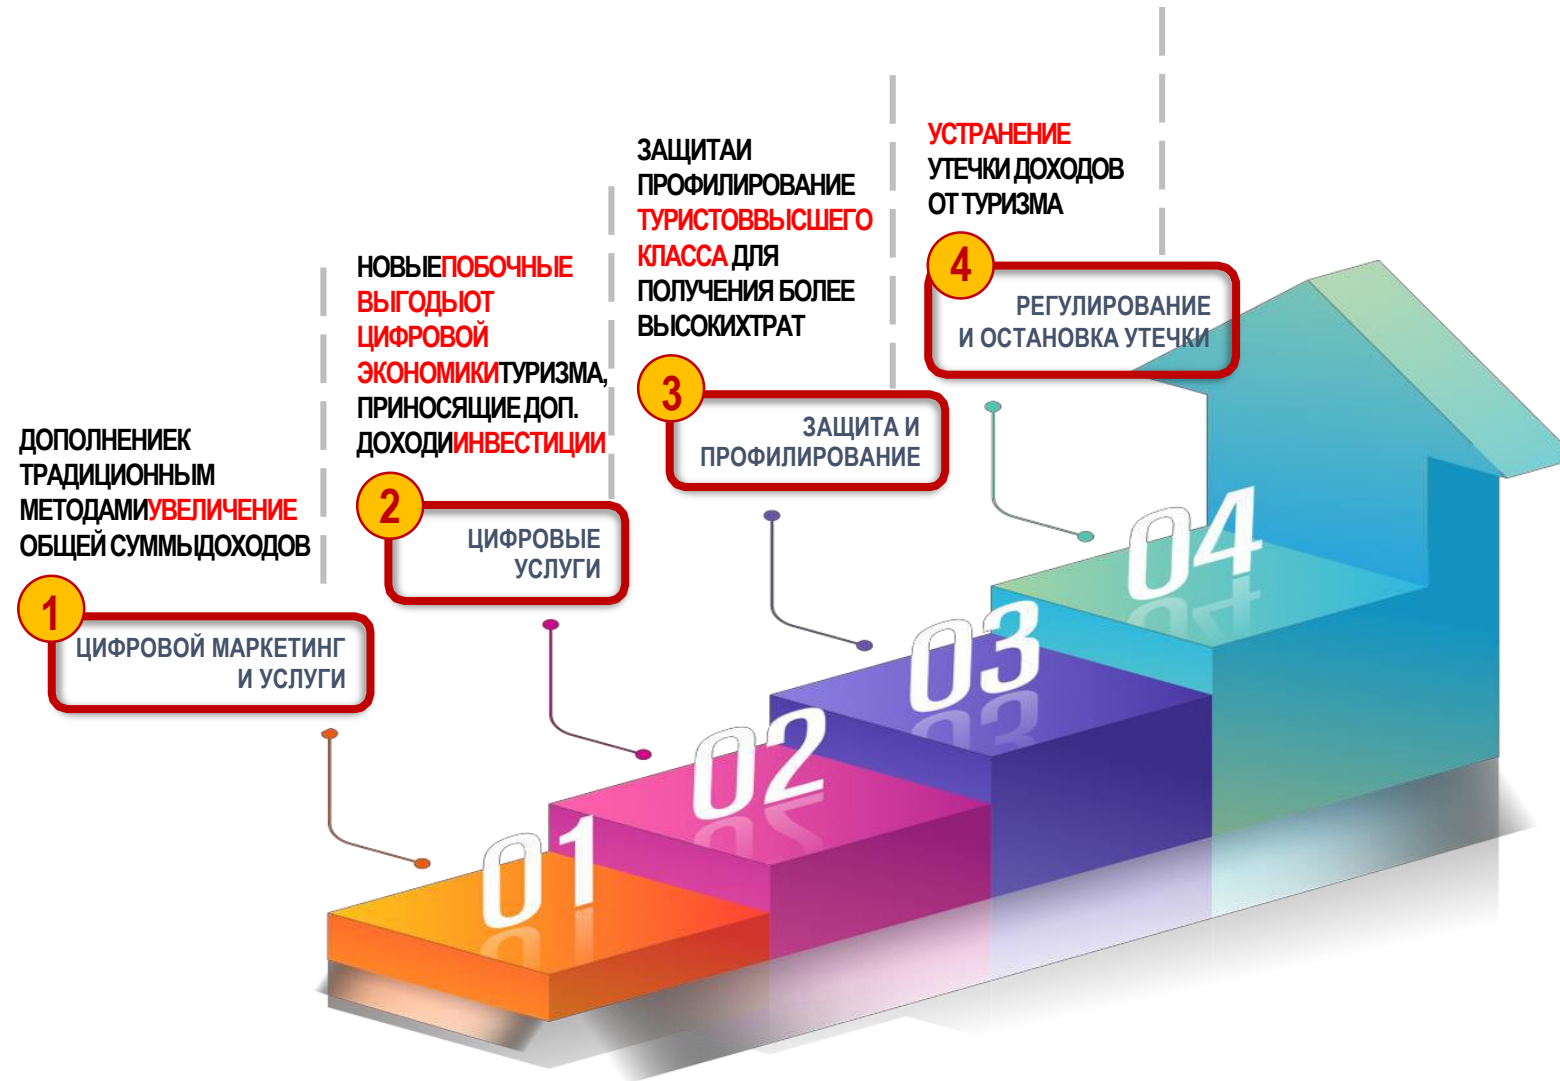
ДОПОЛНЕНИЕК ТРАДИЦИОННЫМ МЕТОДАМИУВЕЛИЧЕНИЕ ОБЩЕЙ СУММЫДОХОДОВ

1
ЦИФРОВОЙ МАРКЕТИНГ И УСЛУГИ

НОВЫЕПОБОЧНЫЕ ВЫГОДЫОТ ЦИФРОВОЙ ЭКОНОМИКИТУРИЗМА, ПРИНОСЯЩИЕ ДОП. ДОХОДИИНВЕСТИЦИИ

2
ЦИФРОВЫЕ УСЛУГИ

ЗАЩИТАИ ПРОФИЛИРОВАНИЕ ТУРИСТОВВЫСШЕГО КЛАССА ДЛЯ ПОЛУЧЕНИЯ БОЛЕЕ ВЫСОКИХТРАТ

3
ЗАЩИТА И ПРОФИЛИРОВАНИЕ

УСТРАНЕНИЕ УТЕЧКИ ДОХОДОВ ОТ ТУРИЗМА

4
РЕГУЛИРОВАНИЕ И ОСТАНОВКА УТЕЧКИ

01
02
03
04